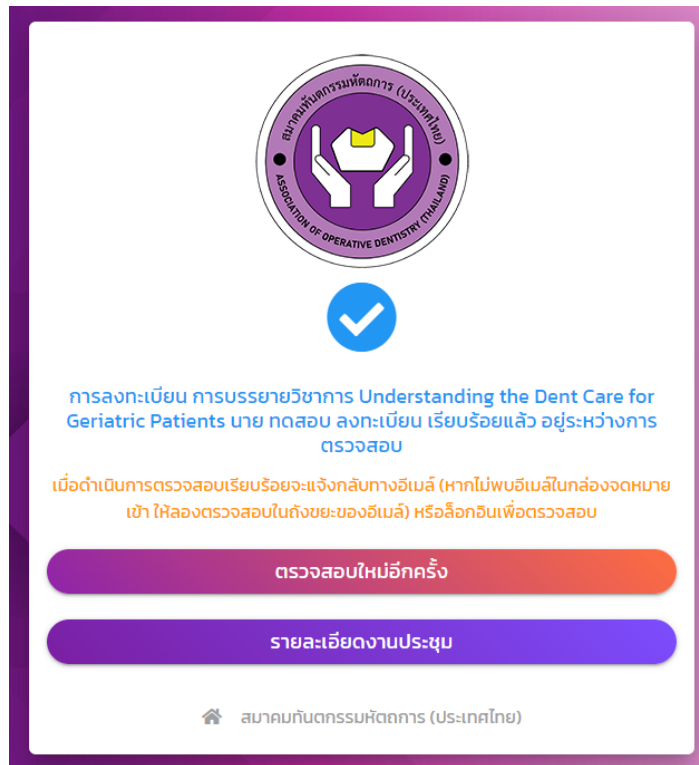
สมาคมทันตกรรมหัตถการ (ประเทศไทย)
ASSOCIATION OF OPERATIVE DENTISTRY (THAILAND)

การลงทะเบียน การบรรยายวิชาการ Understanding the Dent Care for Geriatric Patients นาย ทดสอบ ลงทะเบียน เรียบร้อยแล้ว อยู่ระหว่างการตรวจสอบ

เมื่อดำเนินการตรวจสอบเรียบร้อยจะแจ้งกลับทางอีเมล์ (หากไม่พบอีเมล์ในกล่องจดหมายเข้า ให้ลองตรวจสอบในถังขยะของอีเมล์) หรือล็อกอินเพื่อตรวจสอบ

ตรวจสอบใหม่อีกครั้ง

รายละเอียดงานประชุม

สมาคมทันตกรรมหัตถการ (ประเทศไทย)